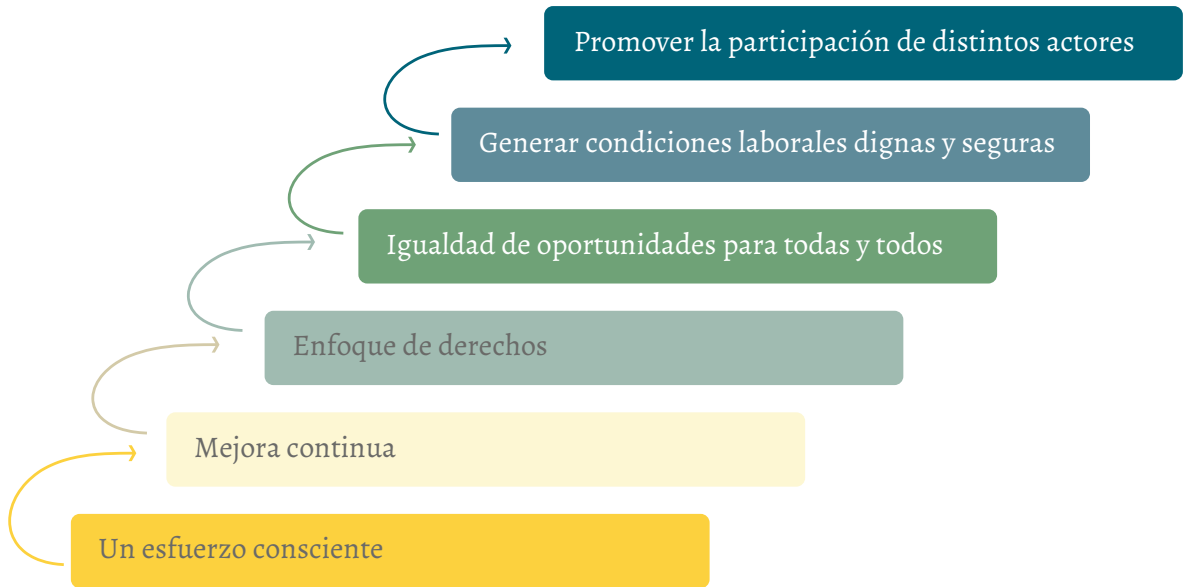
Promover la participación de distintos actores

Generar condiciones laborales dignas y seguras

Igualdad de oportunidades para todas y todos

Enfoque de derechos

Mejora continua

Un esfuerzo consciente